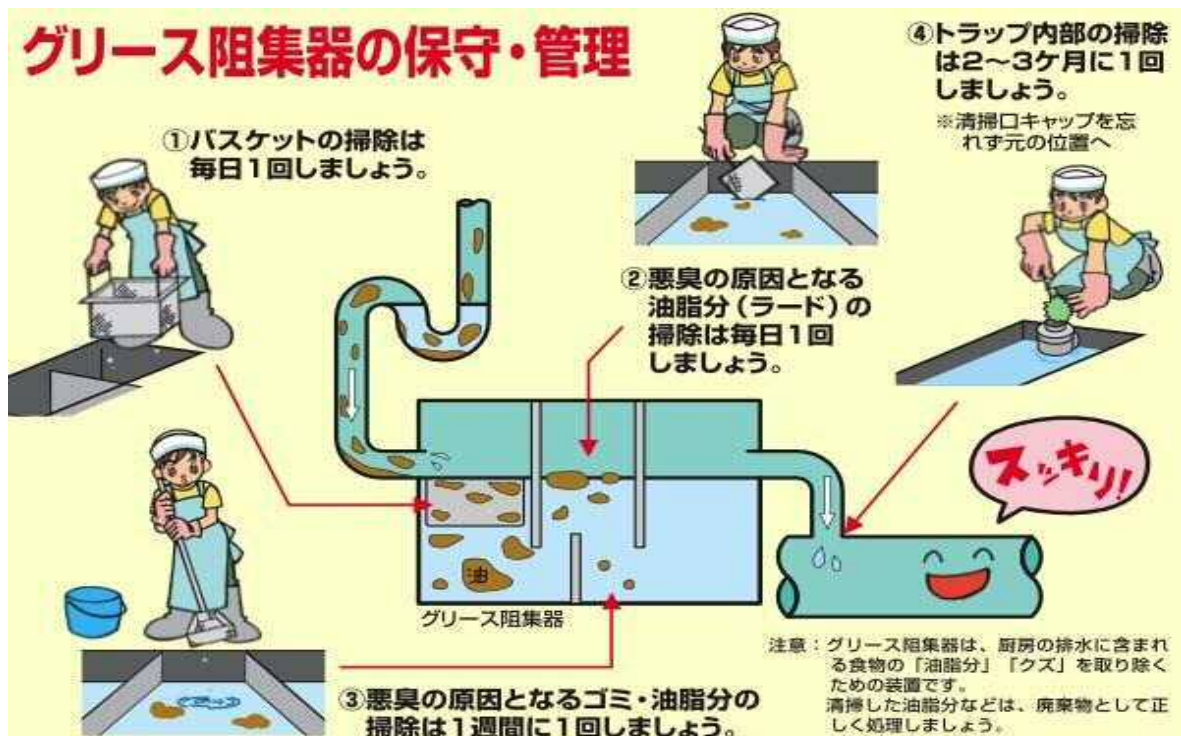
グリース阻集器の保守・管理

①バスケットの掃除は毎日1回しましょう。

④トラップ内部の掃除は2〜3ケ月に1回しましょう。
※清掃口キャップを忘れず元の位置へ

②悪臭の原因となる油脂分（ラード）の掃除は毎日1回しましょう。

スッキリ!!

油

グリース阻集器

③悪臭の原因となるゴミ・油脂分の掃除は1週間に1回しましょう。

注意：グリース阻集器は、厨房の排水に含まれる食物の「油脂分」「クズ」を取り除くための装置です。
清掃した油脂分などは、廃棄物として正しく処理しましょう。